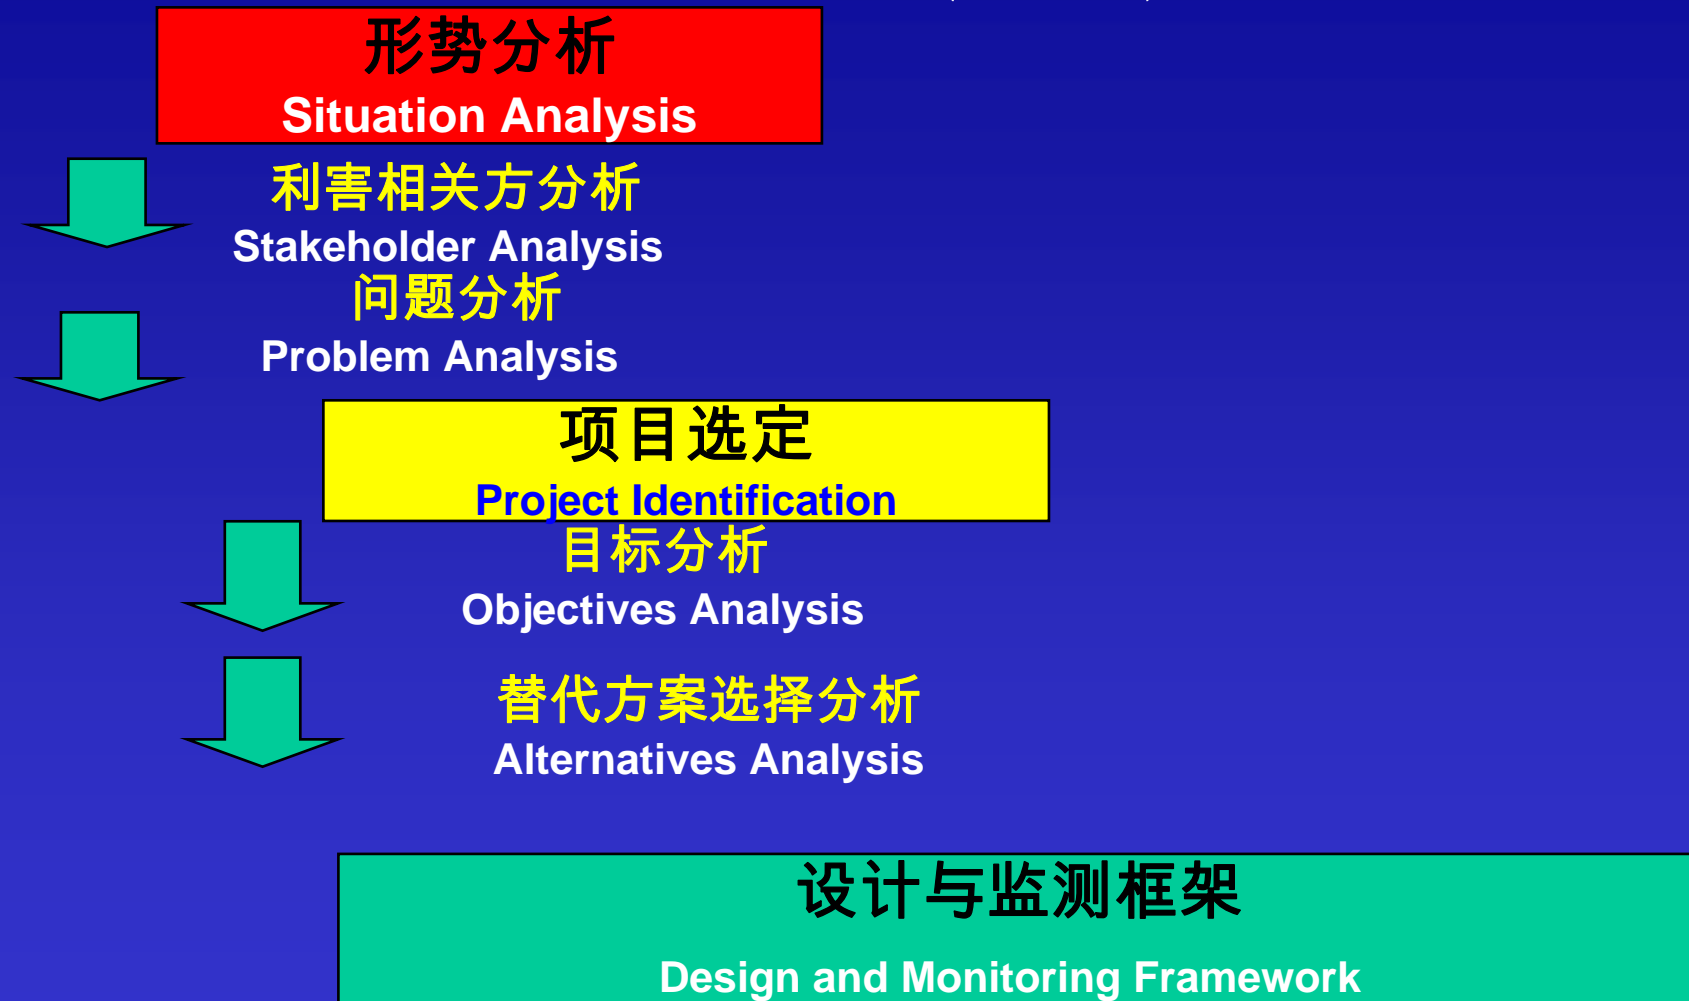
形势分析
Situation Analysis

利害相关方分析
Stakeholder Analysis

问题分析
Problem Analysis

项目选定
Project Identification

目标分析
Objectives Analysis

替代方案选择分析
Alternatives Analysis

设计与监测框架
Design and Monitoring Framework